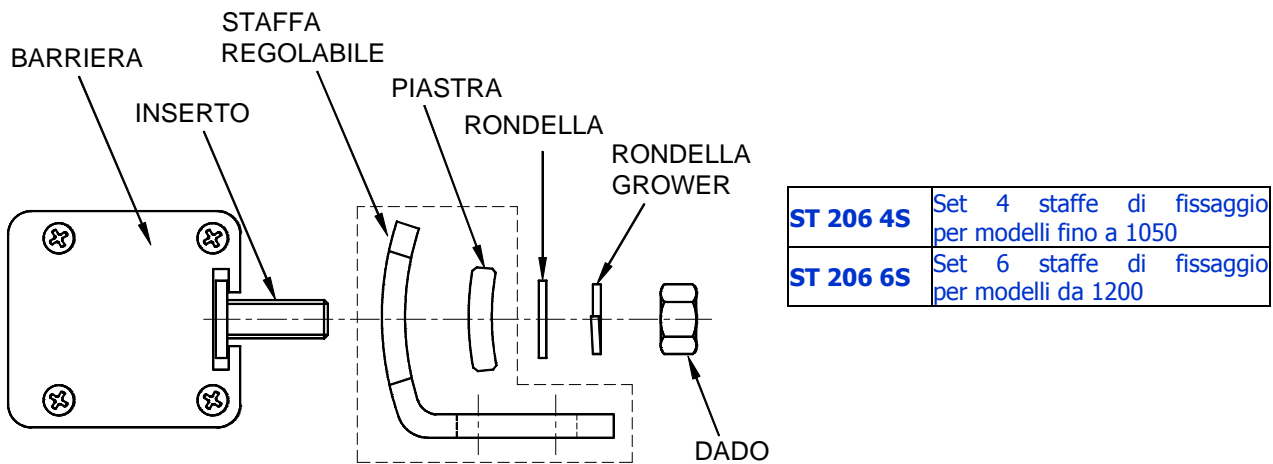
STAFFA REGOLABILE

BARRIERA

PIASTRA

INSERTO

RONDELLA

RONDELLA GROWER

DADO

| ST 206 4S | Set 4 staffe di fissaggio per modelli fino a 1050 |
|---|---|
| ST 206 6S | Set 6 staffe di fissaggio per modelli da 1200 |